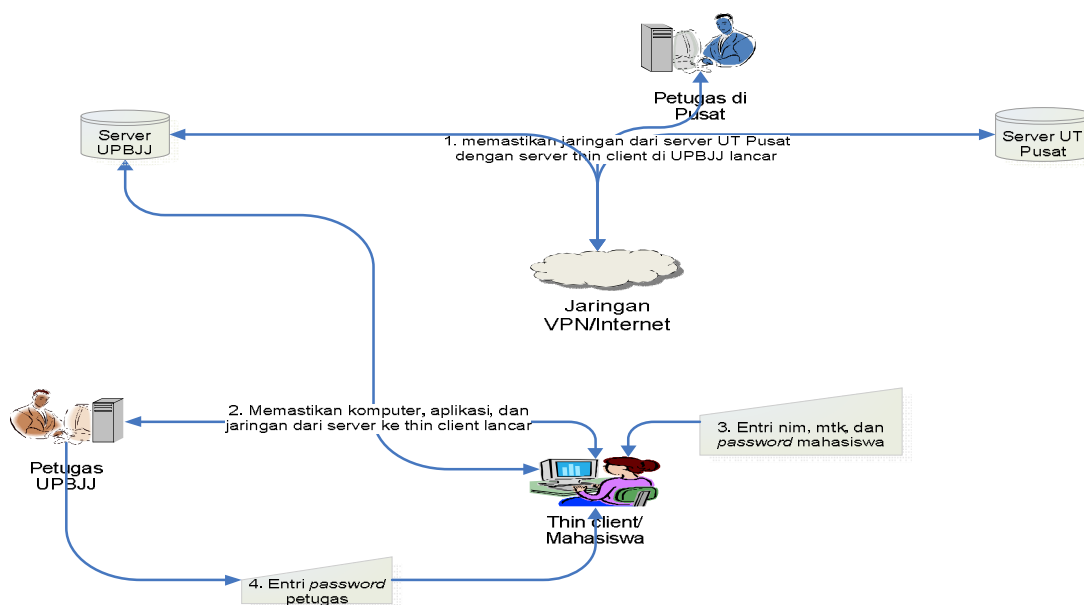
Petugas di Pusat

Server UPBJJ

1. memastikan jaringan dari server UT Pusat dengan server thin client di UPBJJ lancar

Server UT Pusat

Jaringan VPN/Internet

2. Memastikan komputer, aplikasi, dan jaringan dari server ke thin client lancar

3. Entri nim, mtk, dan *password* mahasiswa

Petugas UPBJJ

Thin client/ Mahasiswa

4. Entri *password* petugas